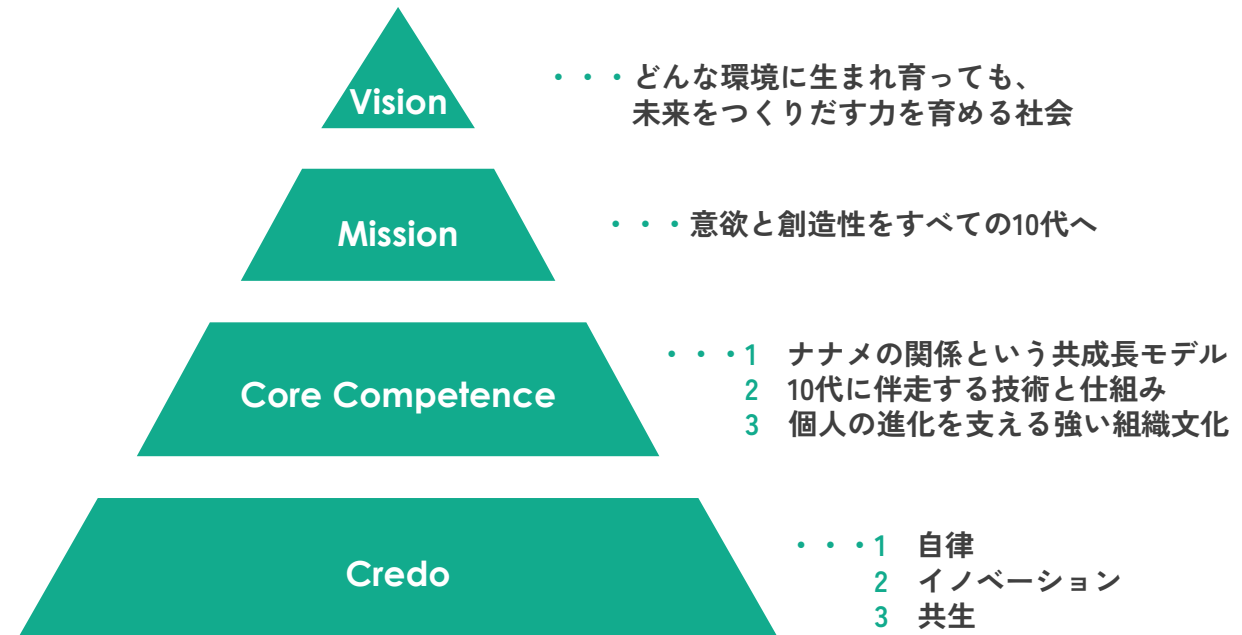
Vision

・・・どんな環境に生まれ育っても、未来をつくりだす力を育める社会

Mission

・・・意欲と創造性をすべての10代へ

Core Competence

・・・1 ナナメの関係という共成長モデル
2 10代に伴走する技術と仕組み
3 個人の進化を支える強い組織文化

Credo

・・・1 自律
2 イノベーション
3 共生